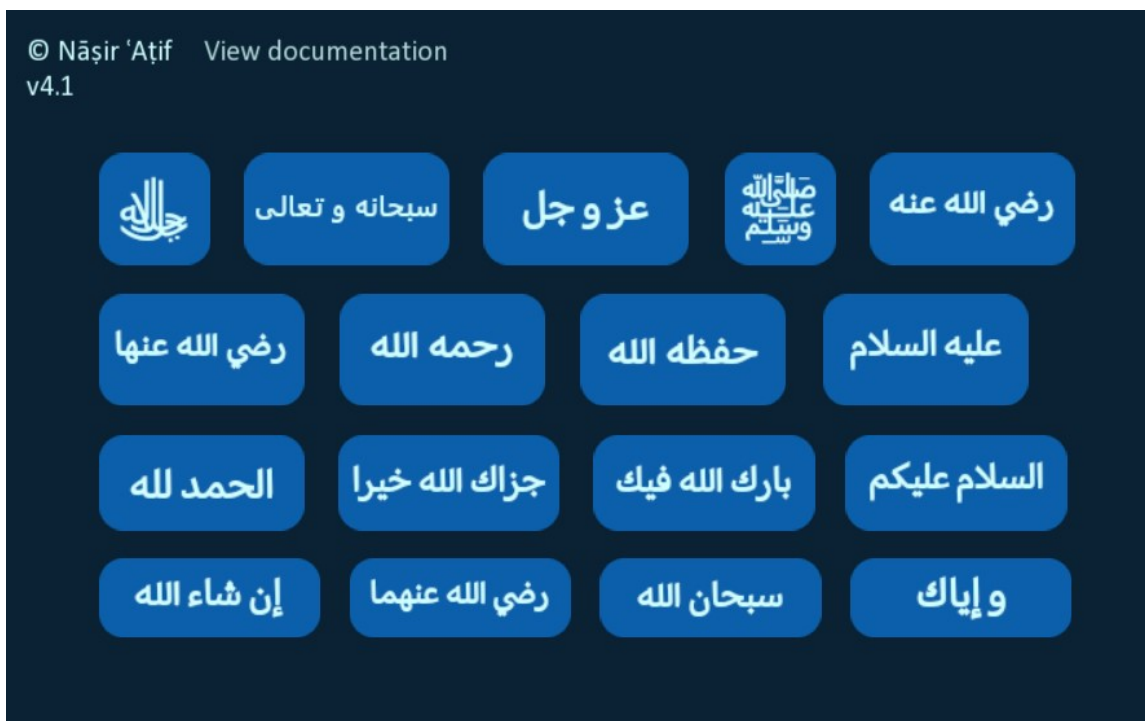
© Nāṣir ʿAṭif View documentation
v4.1

رضي الله عنه
صلى الله عليه وسلم
عز و جل
سبحانه و تعالى
جل جلاله

عليه السلام
حفظه الله
رحمه الله
رضي الله عنها

السلام عليكم
بارك الله فيك
جزاك الله خيرا
الحمد لله

و إياك
سبحان الله
رضي الله عنهما
إن شاء الله